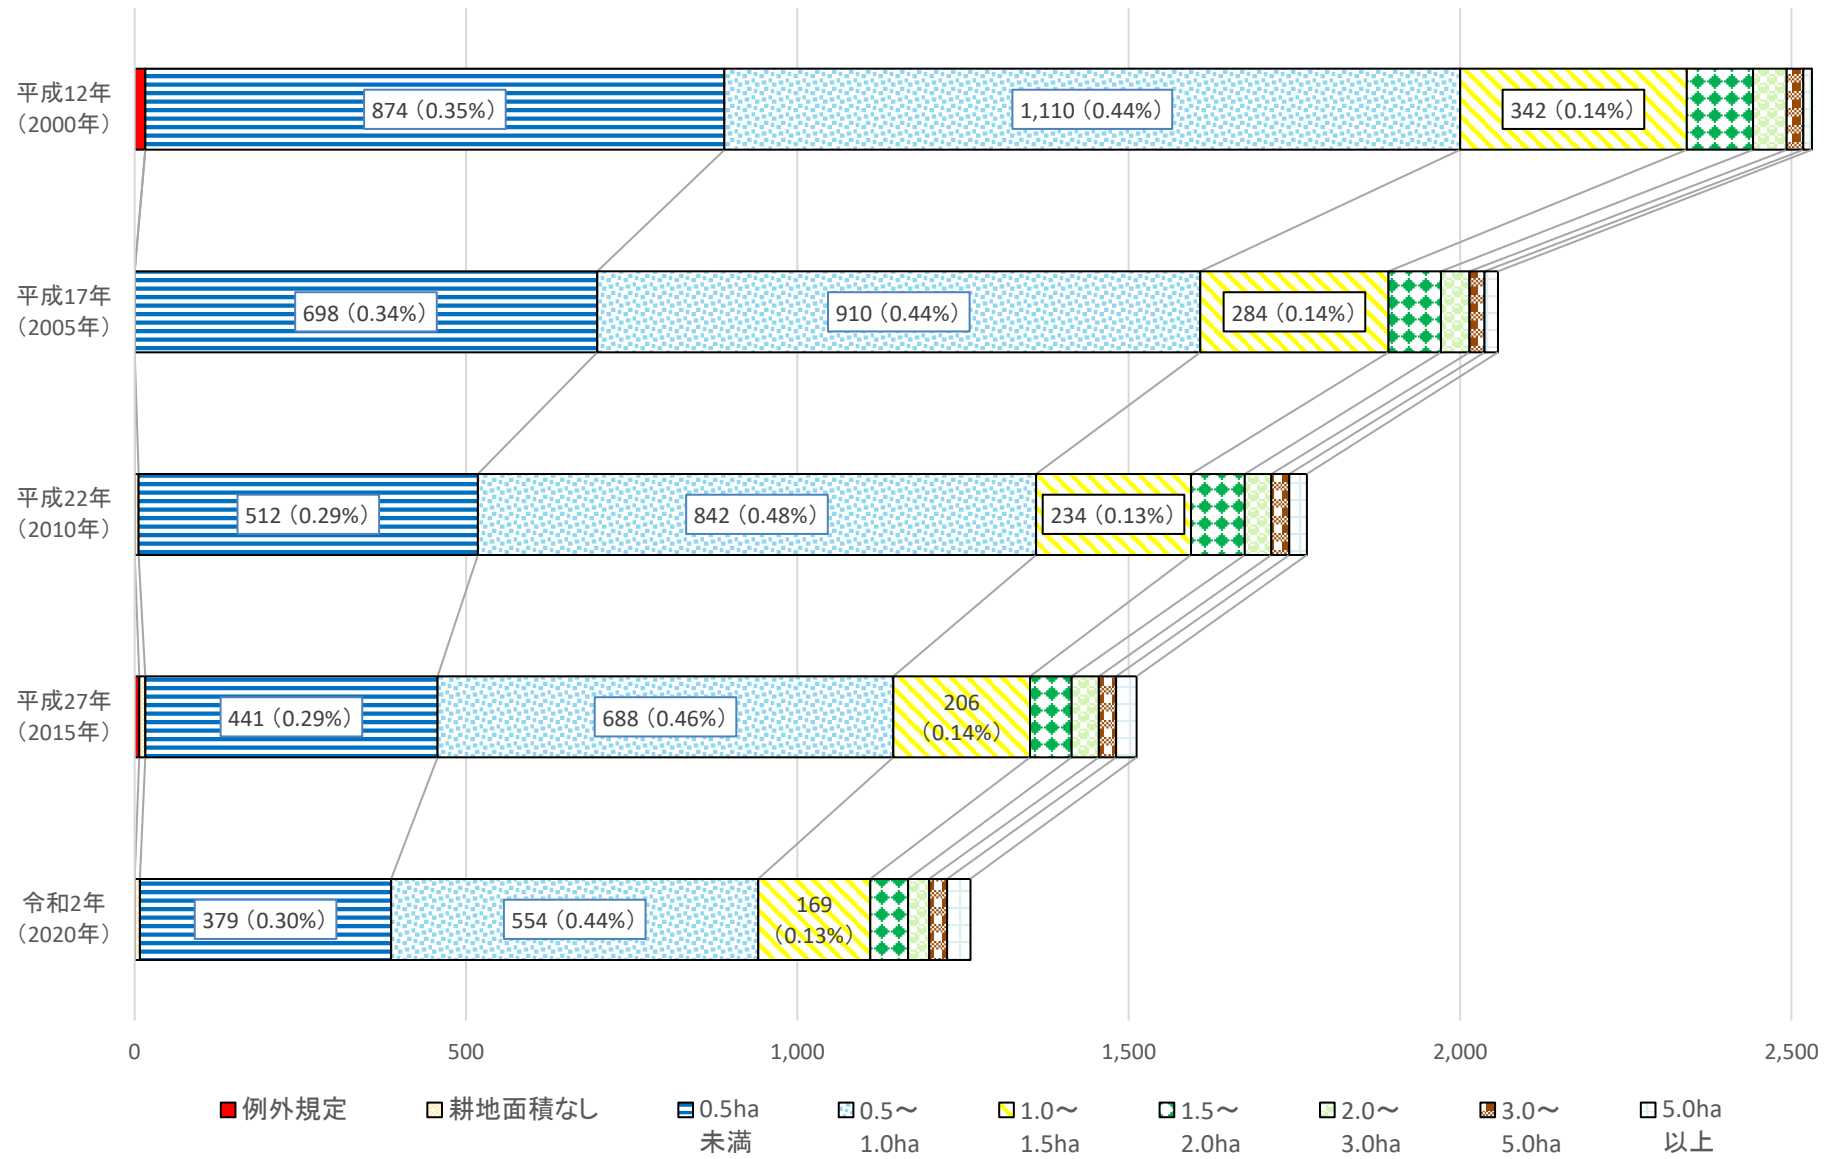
平成12年（2000年）
874（0.35%）
1,110（0.44%）
342（0.14%）

平成17年（2005年）
698（0.34%）
910（0.44%）
284（0.14%）

平成22年（2010年）
512（0.29%）
842（0.48%）
234（0.13%）

平成27年（2015年）
441（0.29%）
688（0.46%）
206（0.14%）

令和2年（2020年）
379（0.30%）
554（0.44%）
169（0.13%）

0
500
1,000
1,500
2,000
2,500

例外規定
耕地面積なし
0.5ha未満
0.5～1.0ha
1.0～1.5ha
1.5～2.0ha
2.0～3.0ha
3.0～5.0ha
5.0ha以上